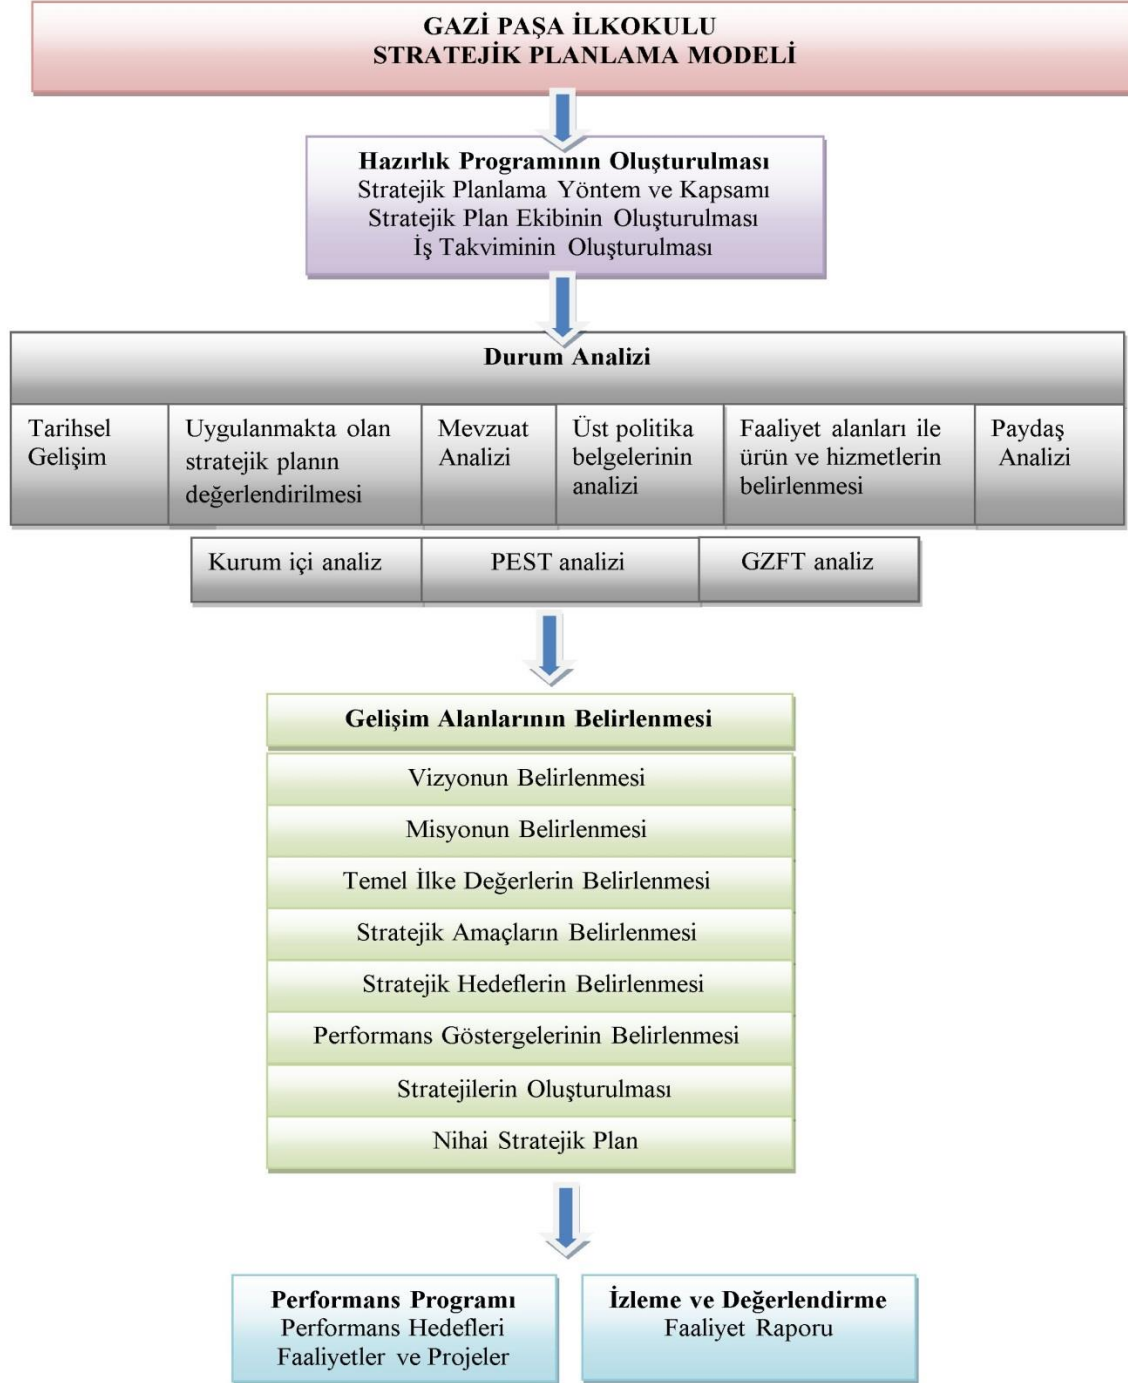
GAZİ PAŞA İLKOKULU
STRATEJİK PLANLAMA MODELİ

Hazırlık Programının Oluşturulması
Stratejik Planlama Yöntem ve Kapsamı
Stratejik Plan Ekibinin Oluşturulması
İş Takviminin Oluşturulması

Durum Analizi

| Tarihsel Gelişim | Uygulanmakta olan stratejik planın değerlendirilmesi | Mevzuat Analizi | Üst politika belgelerinin analizi | Faaliyet alanları ile ürün ve hizmetlerin belirlenmesi | Paydaş Analizi |
|---|---|---|---|---|---|

| Kurum içi analiz | PEST analizi | GZFT analiz |
|---|---|---|

Gelişim Alanlarının Belirlenmesi

Vizyonun Belirlenmesi

Misyonun Belirlenmesi

Temel İlke Değerlerin Belirlenmesi

Stratejik Amaçların Belirlenmesi

Stratejik Hedeflerin Belirlenmesi

Performans Göstergelerinin Belirlenmesi

Stratejilerin Oluşturulması

Nihai Stratejik Plan

Performans Programı
Performans Hedefleri
Faaliyetler ve Projeler

İzleme ve Değerlendirme
Faaliyet Raporu